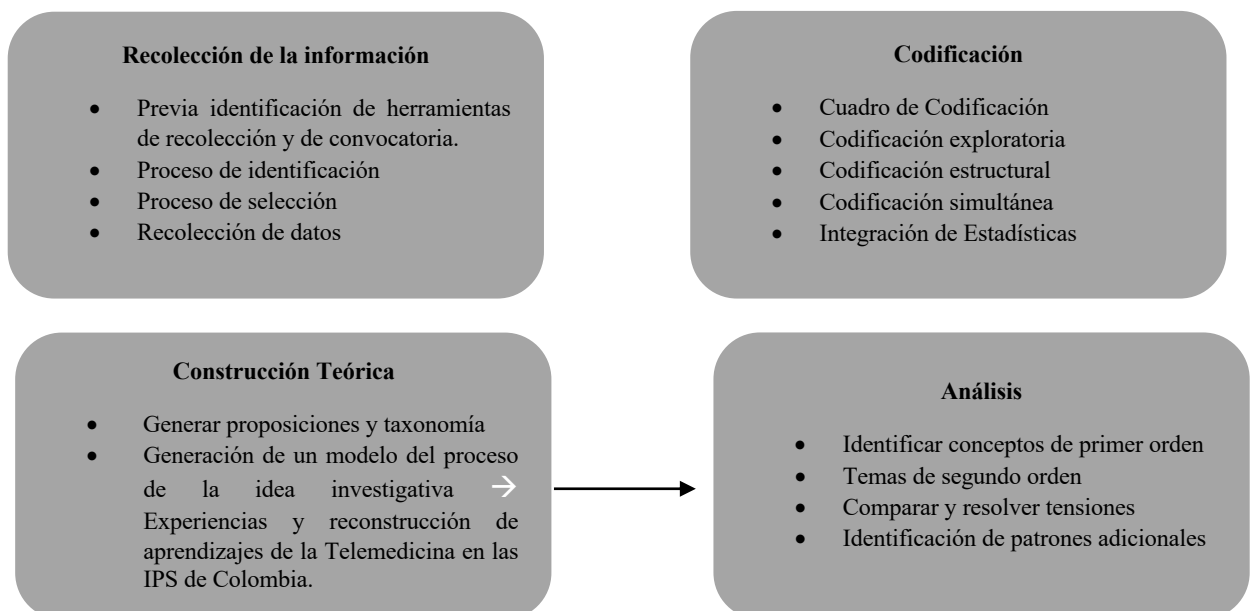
**Recolección de la información**

- Previa identificación de herramientas de recolección y de convocatoria.
- Proceso de identificación
- Proceso de selección
- Recolección de datos

**Codificación**

- Cuadro de Codificación
- Codificación exploratoria
- Codificación estructural
- Codificación simultánea
- Integración de Estadísticas

**Construcción Teórica**

- Generar proposiciones y taxonomía
- Generación de un modelo del proceso de la idea investigativa → Experiencias y reconstrucción de aprendizajes de la Telemedicina en las IPS de Colombia.

**Análisis**

- Identificar conceptos de primer orden
- Temas de segundo orden
- Comparar y resolver tensiones
- Identificación de patrones adicionales